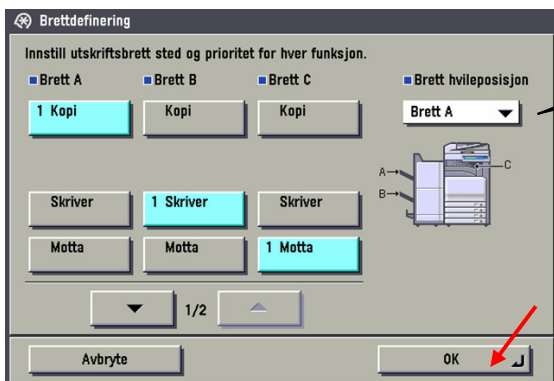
Brettdefinering

Innstill utskriftsbrett sted og prioritet for hver funksjon.

Brett A

1 Kopi

Skriver

Motta

Brett B

Kopi

1 Skriver

Motta

Brett C

Kopi

Skriver

1 Motta

Brett hvileposisjon

Brett A

A

B

C

1/2

Avbryte

OK